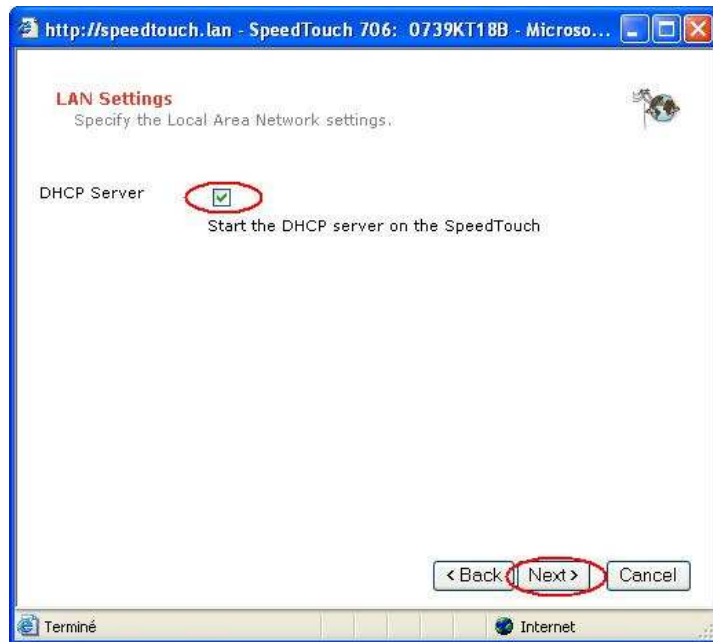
http://speedtouch.lan - SpeedTouch 706: 0739KT18B - Microso...

LAN Settings
Specify the Local Area Network settings.

DHCP Server
Start the DHCP server on the SpeedTouch

< Back
Next >
Cancel

Terminé
Internet